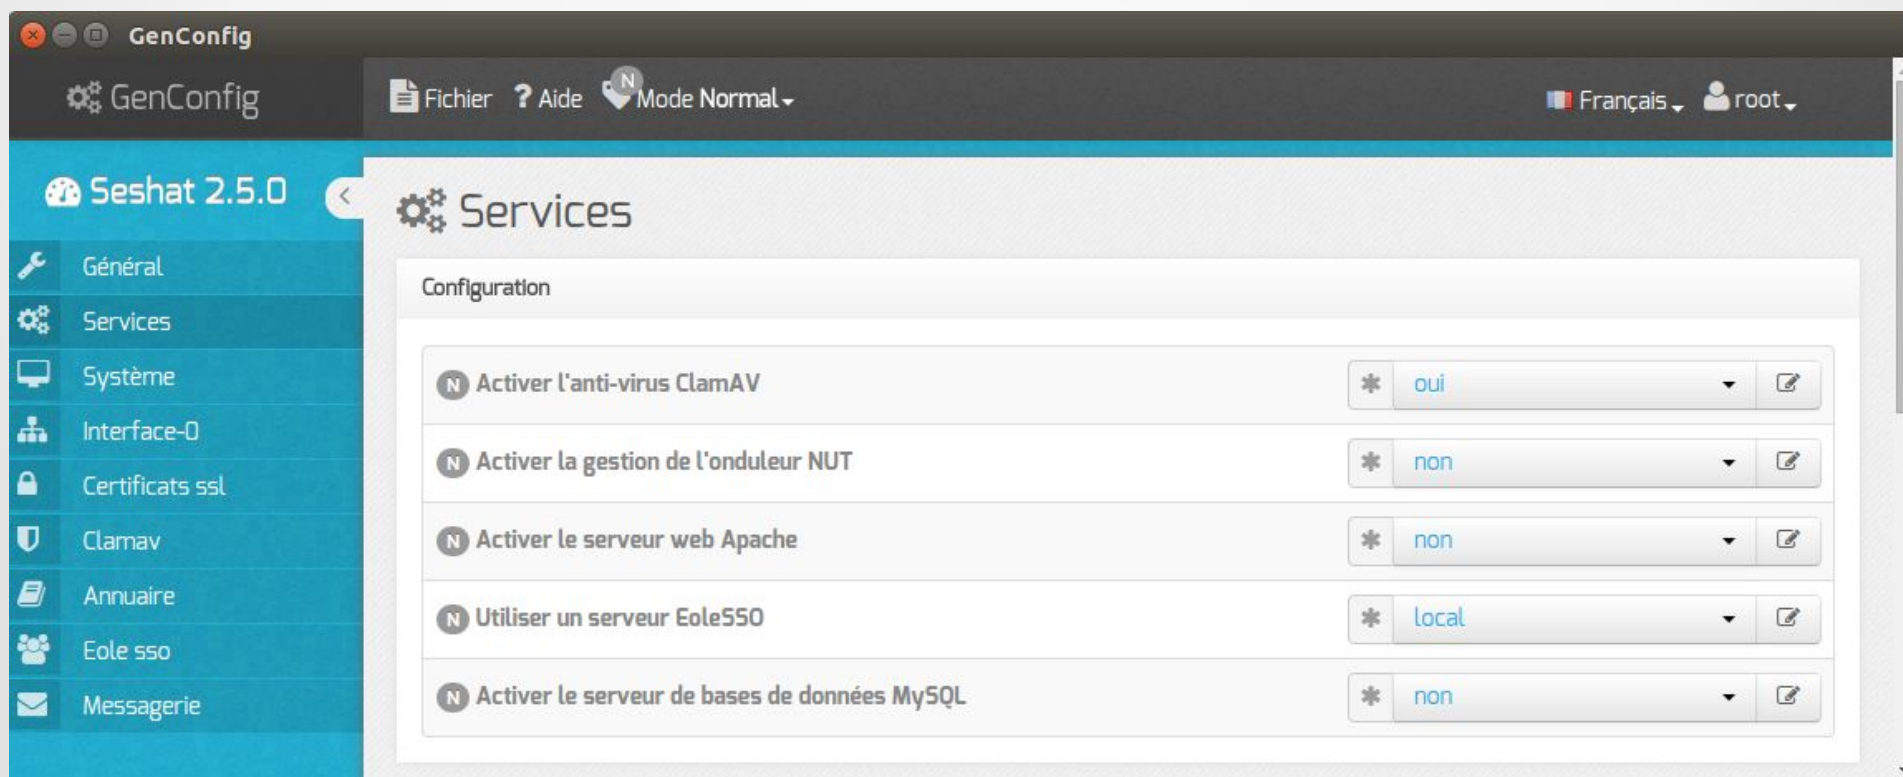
GenConfig

GenConfig

Fichier ? Aide N Mode Normal

Français root

Seshat 2.5.0

Général
Services
Système
Interface-0
Certificats ssl
Clamav
Annuaire
Eole sso
Messagerie

Services

Configuration

N Activer l'anti-virus ClamAV — oui
N Activer la gestion de l'onduleur NUT — non
N Activer le serveur web Apache — non
N Utiliser un serveur EoleSSO — local
N Activer le serveur de bases de données MySQL — non